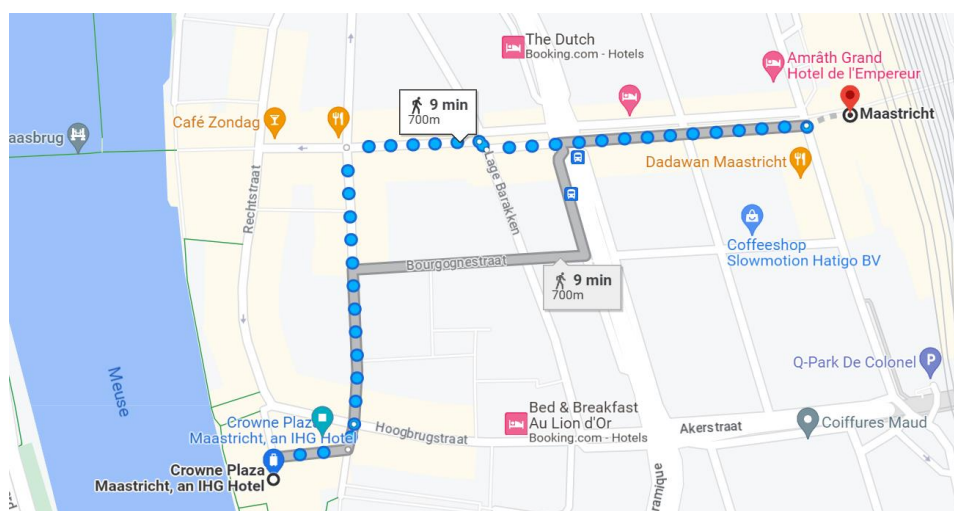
The Dutch
Booking.com - Hotels

Amrâth Grand Hotel de l'Empereur

Maastricht

aasbrug

Café Zondag

9 min
700m

Lage Barakken

Dadawan Maastricht

Rechtstraat

Coffeeshop Slowmotion Hatigo BV

Bourgognestraat

9 min
700m

Meuse

Q-Park De Colonel

Crowne Plaza Maastricht, an IHG Hotel

Bed & Breakfast Au Lion d'Or
Booking.com - Hotels

Hoogbrugstraat

Akerstraat

Coiffures Maud

Crowne Plaza Maastricht, an IHG Hotel

ramique